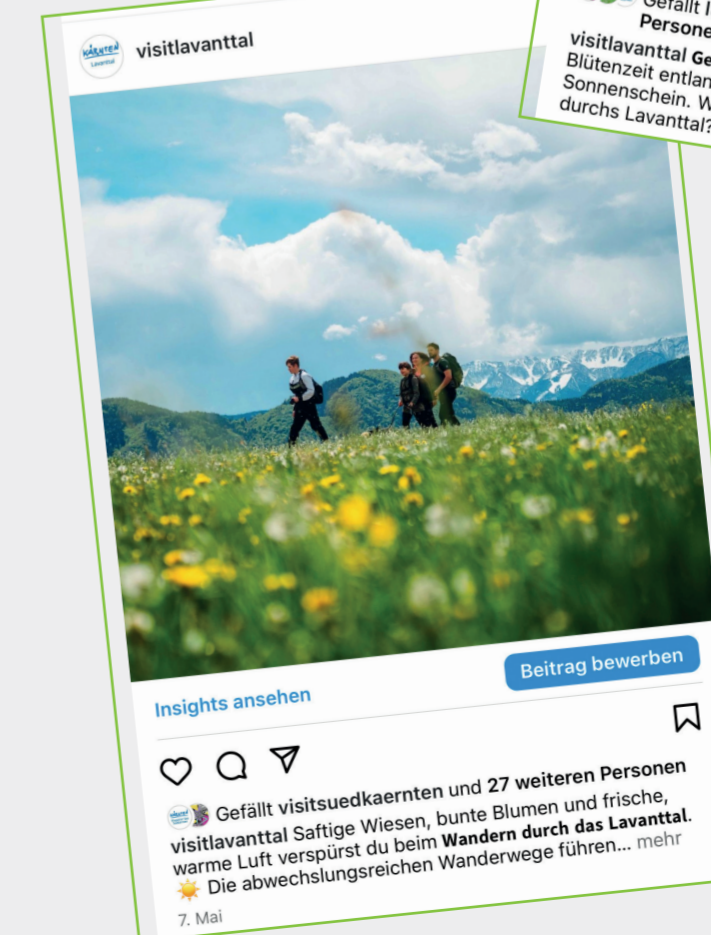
Gefällt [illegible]
Persone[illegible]
visitlavanttal Ge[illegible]
Blütenzeit entlan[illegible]
Sonnenschein. W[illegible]
durchs Lavanttal?

KÄRNTEN
Lavanttal
visitlavanttal

Insights ansehen

Beitrag bewerben

Gefällt visitsuedkaernten und 27 weiteren Personen

visitlavanttal Saftige Wiesen, bunte Blumen und frische, warme Luft verspürst du beim Wandern durch das Lavanttal. ☀️ Die abwechslungsreichen Wanderwege führen... mehr

7. Mai